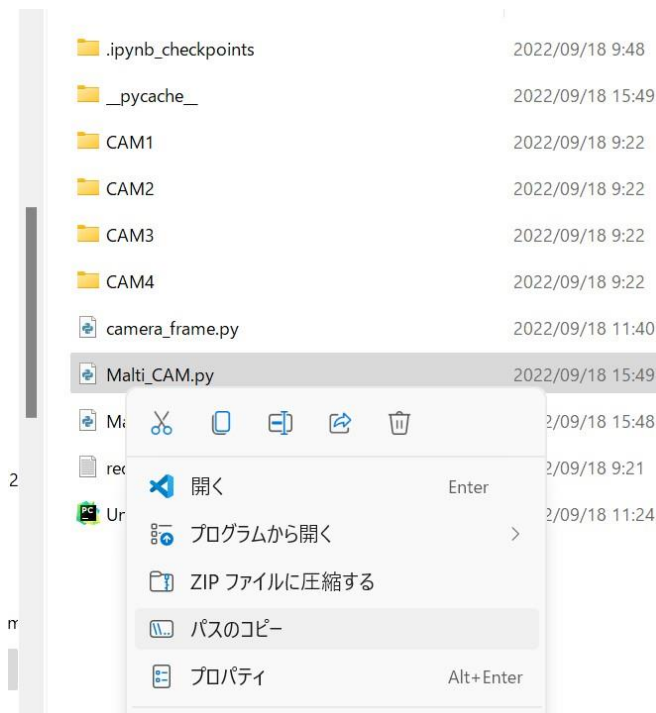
.ipynb_checkpoints 2022/09/18 9:48
__pycache__ 2022/09/18 15:49
CAM1 2022/09/18 9:22
CAM2 2022/09/18 9:22
CAM3 2022/09/18 9:22
CAM4 2022/09/18 9:22
camera_frame.py 2022/09/18 11:40
Malti_CAM.py 2022/09/18 15:49
Ma /09/18 15:48
2 rec /09/18 9:21
Ur /09/18 11:24
m

開く Enter
プログラムから開く >
ZIP ファイルに圧縮する
パスのコピー
プロパティ Alt+Enter